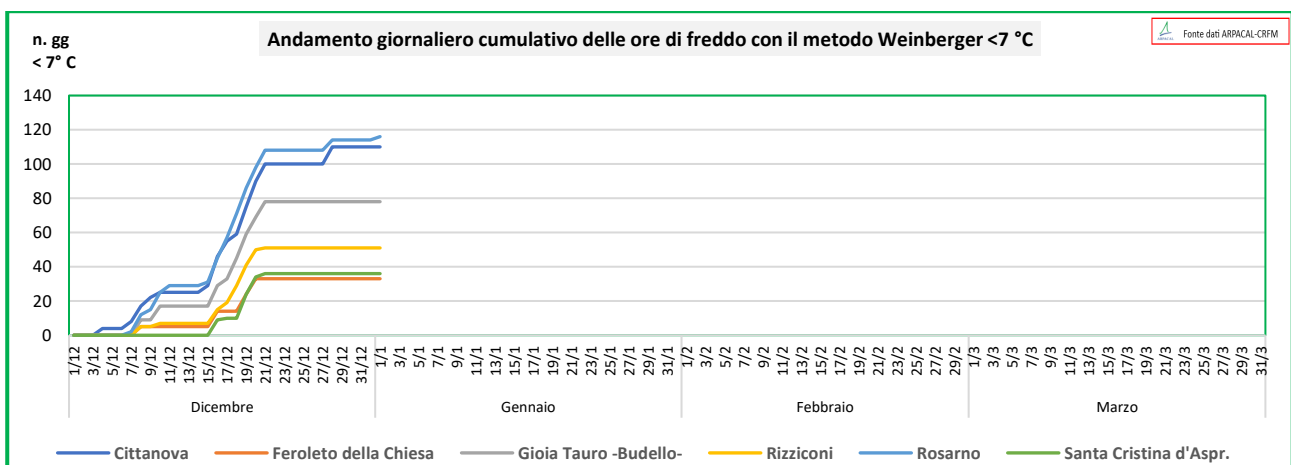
n. gg
< 7° C

Andamento giornaliero cumulativo delle ore di freddo con il metodo Weinberger <7 °C

ARPACAL Fonte dati ARPACAL-CRFM

140
120
100
80
60
40
20
0

1/12 3/12 5/12 7/12 9/12 11/12 13/12 15/12 17/12 19/12 21/12 23/12 25/12 27/12 29/12 31/12 1/1 3/1 5/1 7/1 9/1 11/1 13/1 15/1 17/1 19/1 21/1 23/1 25/1 27/1 29/1 31/1 1/2 3/2 5/2 7/2 9/2 11/2 13/2 15/2 17/2 19/2 21/2 23/2 25/2 27/2 29/2 1/3 3/3 5/3 7/3 9/3 11/3 13/3 15/3 17/3 19/3 21/3 23/3 25/3 27/3 29/3 31/3

Dicembre
Gennaio
Febbraio
Marzo

Cittanova
Feroleto della Chiesa
Gioia Tauro -Budello-
Rizziconi
Rosarno
Santa Cristina d'Aspr.